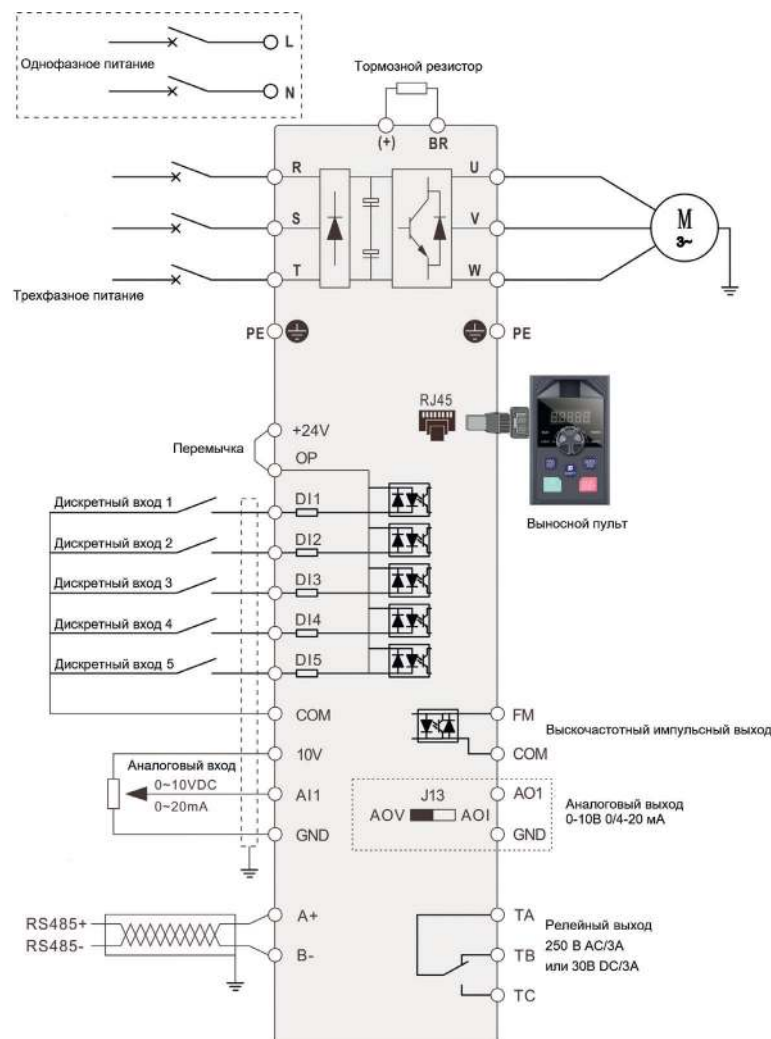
Однофазное питание
L
N
Тормозной резистор
(+)
BR
R
S
T
U
V
W
M
3~
Трехфазное питание
PE
PE
RJ45
+24V
Перемычка
OP
Дискретный вход 1
DI1
Дискретный вход 2
DI2
Дискретный вход 3
DI3
Дискретный вход 4
DI4
Дискретный вход 5
DI5
Выносной пульт
COM
FM
Выскочастотный импульсный выход
COM
10V
Аналоговый вход
0~10VDC
0~20mA
AI1
GND
J13
AOV
AOI
AO1
GND
Аналоговый выход
0-10В 0/4-20 мА
RS485+
RS485-
A+
B-
TA
TB
TC
Релейный выход
250 В AC/3A
или 30В DC/3A